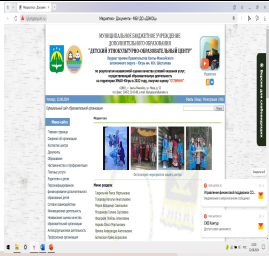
Медиатека - Документы - МБУ ДО «ДЮОЦ»

МУНИЦИПАЛЬНОЕ БЮДЖЕТНОЕ УЧРЕЖДЕНИЕ ДОПОЛНИТЕЛЬНОГО ОБРАЗОВАНИЯ
"ДЕТСКИЙ ЮНОШЕСКИЙ ОЗДОРОВИТЕЛЬНЫЙ ЦЕНТР"

Медиатека

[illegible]

Медиатека

Меню разделов

Главная страница
Сведения об организации
Контакты

Версия для слабовидящих